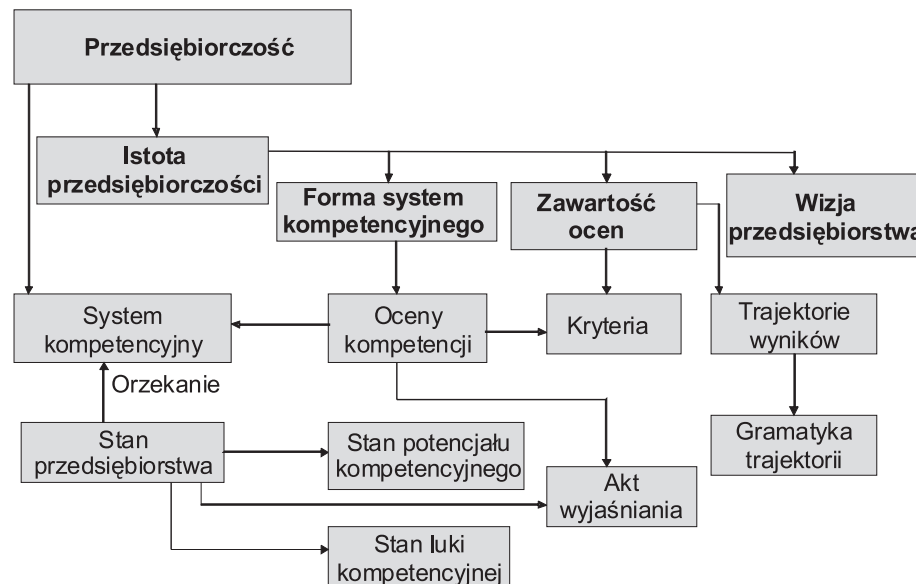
Przedsiębiorczość

Istota przedsiębiorczości

Forma system kompetencyjnego

Zawartość ocen

Wizja przedsiębiorstwa

System kompetencyjny

Oceny kompetencji

Kryteria

Trajektorie wyników

Orzekanie

Stan przedsiębiorstwa

Stan potencjału kompetencyjnego

Akt wyjaśniania

Gramatyka trajektorii

Stan luki kompetencyjnej